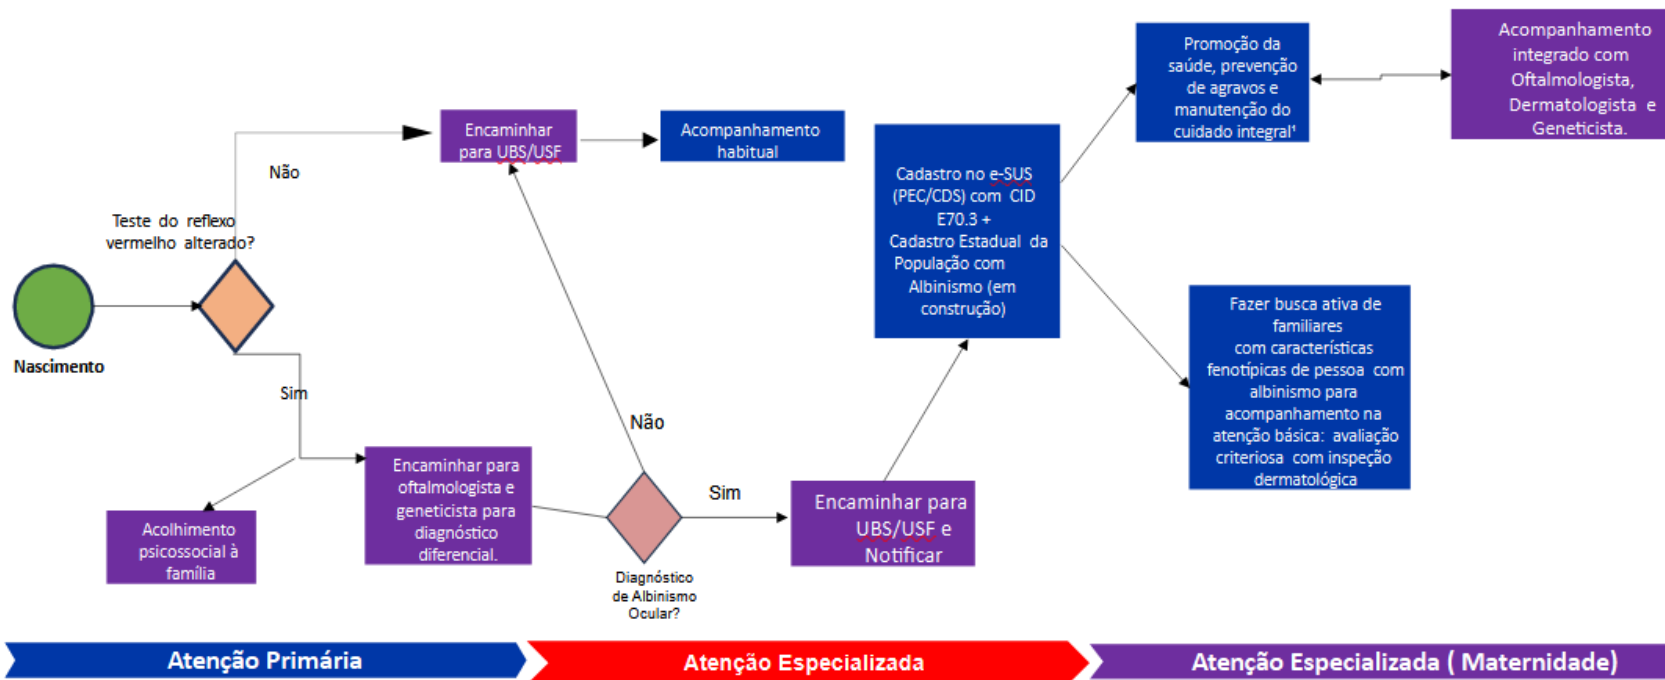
Nascimento

Teste do reflexo vermelho alterado?

Não

Sim

Encaminhar para UBS/USF

Acompanhamento habitual

Acolhimento psicossocial à família

Encaminhar para oftalmologista e geneticista para diagnóstico diferencial.

Não

Diagnóstico de Albinismo Ocular?

Sim

Encaminhar para UBS/USF e Notificar

Cadastro no e-SUS (PEC/CDS) com CID E70.3 + Cadastro Estadual da População com Albinismo (em construção)

Promoção da saúde, prevenção de agravos e manutenção do cuidado integral¹

Acompanhamento integrado com Oftalmologista, Dermatologista e Geneticista.

Fazer busca ativa de familiares com características fenotípicas de pessoa com albinismo para acompanhamento na atenção básica: avaliação criteriosa com inspeção dermatológica

Atenção Primária

Atenção Especializada

Atenção Especializada ( Maternidade)